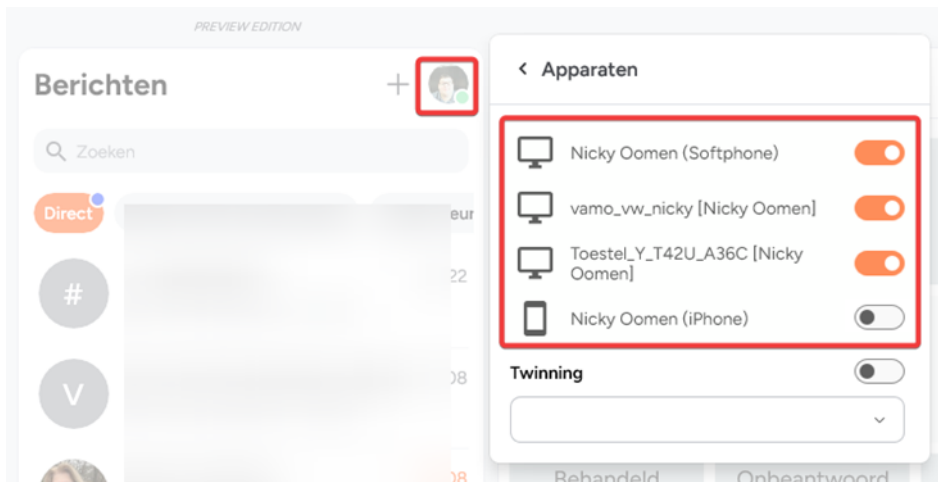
PREVIEW EDITION

Berichten

+

Zoeken

Direct

eur

#

22

V

08

08

Apparaten

Nicky Oomen (Softphone)

vamo_vw_nicky [Nicky Oomen]

Toestel_Y_T42U_A36C [Nicky Oomen]

Nicky Oomen (iPhone)

Twinning

Behandeld

Onbeantwoord